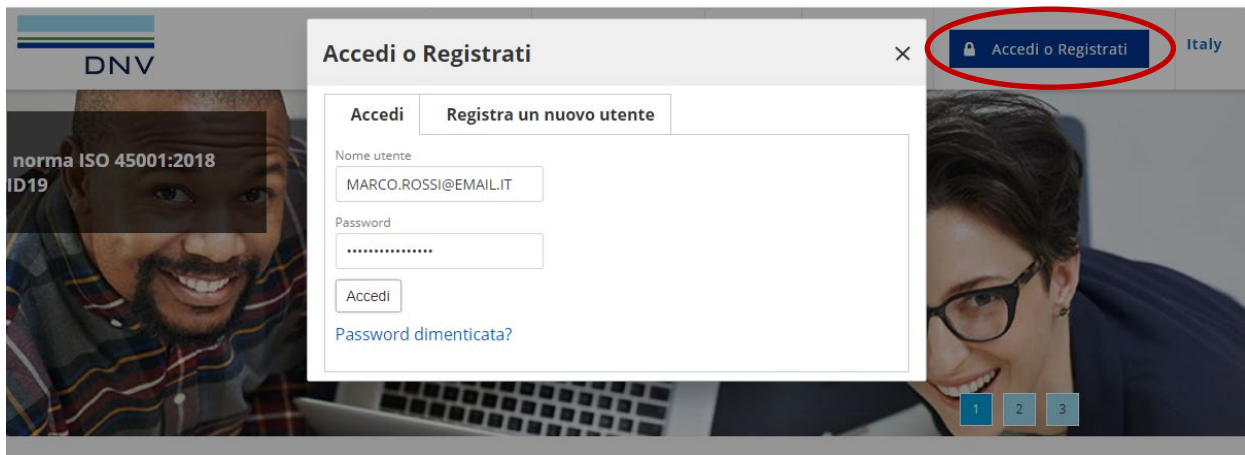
DNV

Accedi o Registrati

Italy

norma ISO 45001:2018
ID19

Accedi o Registrati

Accedi

Registra un nuovo utente

Nome utente

MARCO.ROSSI@EMAIL.IT

Password

••••••••••••••••

Accedi

Password dimenticata?

1 2 3